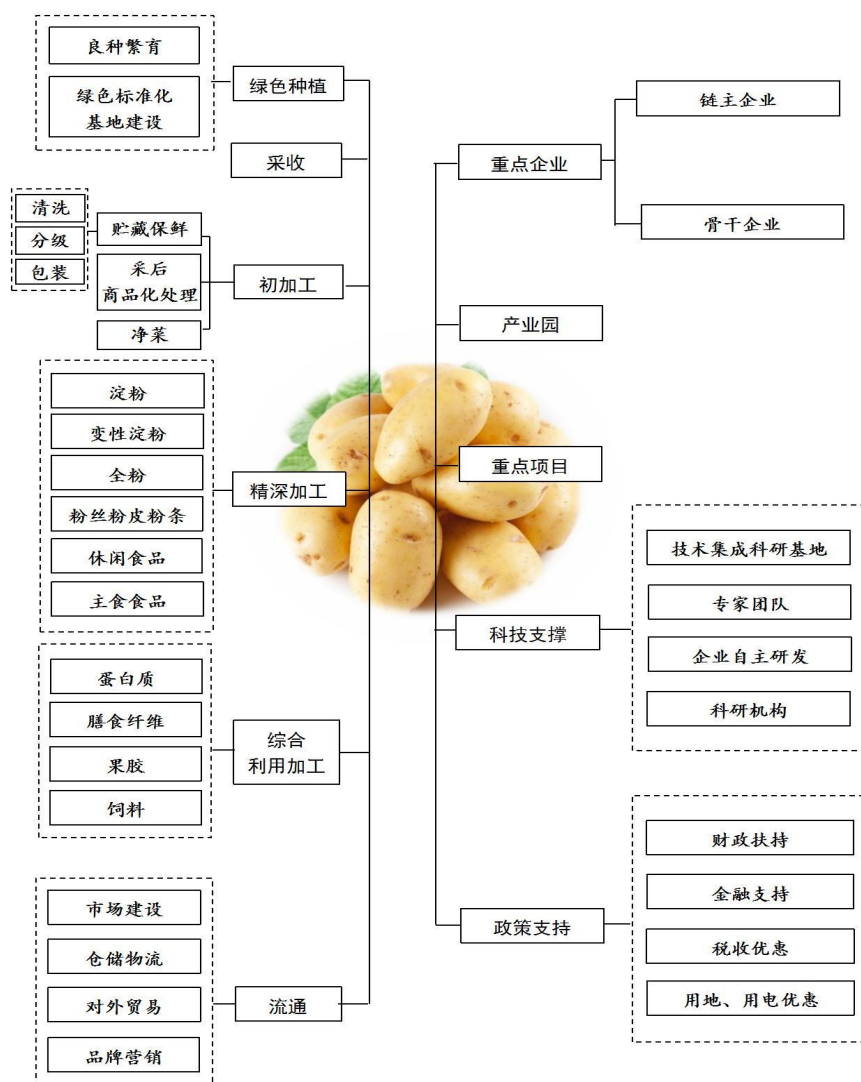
良种繁育
绿色标准化基地建设
绿色种植

采收

清洗
分级
包装
贮藏保鲜
采后商品化处理
净菜
初加工

淀粉
变性淀粉
全粉
粉丝粉皮粉条
休闲食品
主食食品
精深加工

蛋白质
膳食纤维
果胶
饲料
综合利用加工

市场建设
仓储物流
对外贸易
品牌营销
流通

重点企业
链主企业
骨干企业

产业园

重点项目

科技支撑
技术集成科研基地
专家团队
企业自主研发
科研机构

政策支持
财政扶持
金融支持
税收优惠
用地、用电优惠